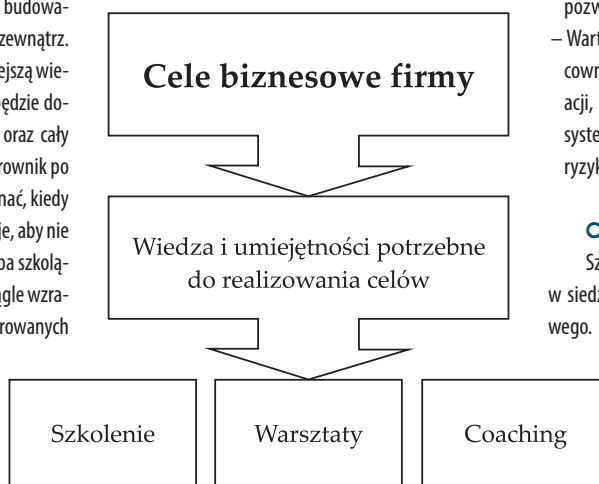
budowa-
zewnątrz.
ejszą wie-
ędzie do-
oraz cały
rownik po
nać, kiedy
je, aby nie
ba szkolą-
gle wzra-
rowanych

Cele biznesowe firmy

Wiedza i umiejętności potrzebne do realizowania celów

Szkolenie

Warsztaty

Coaching

pozw
– Wart
cown
acji,
syste
ryzyk

O
Sz
w siedz
wego.